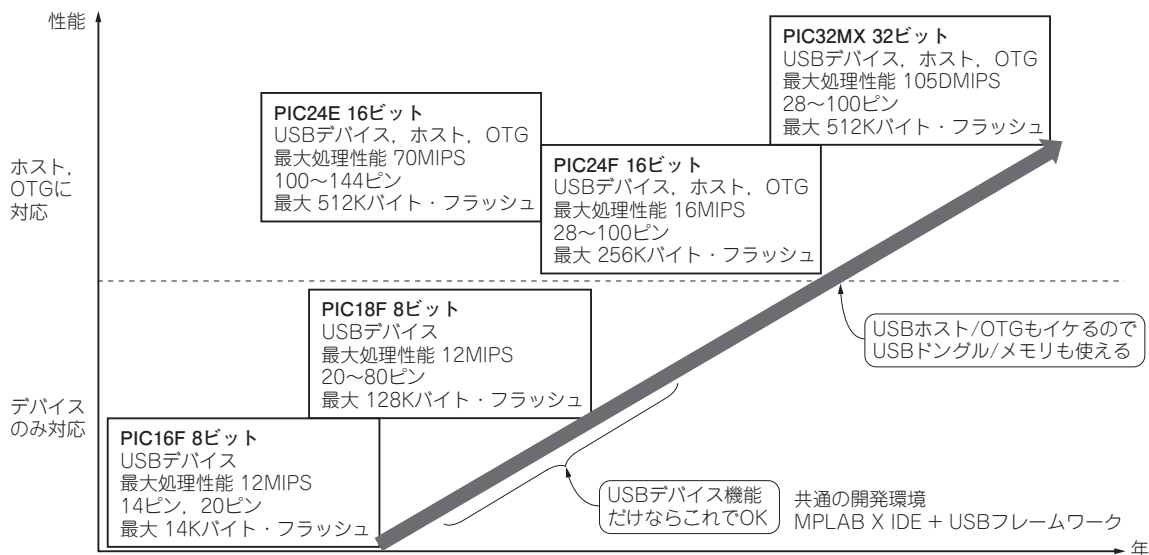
性能

ホスト，OTGに対応

デバイスのみ対応

PIC32MX 32ビット
USBデバイス，ホスト，OTG
最大処理性能 105DMIPS
28～100ピン
最大 512Kバイト・フラッシュ

PIC24E 16ビット
USBデバイス，ホスト，OTG
最大処理性能 70MIPS
100～144ピン
最大 512Kバイト・フラッシュ

PIC24F 16ビット
USBデバイス，ホスト，OTG
最大処理性能 16MIPS
28～100ピン
最大 256Kバイト・フラッシュ

PIC18F 8ビット
USBデバイス
最大処理性能 12MIPS
20～80ピン
最大 128Kバイト・フラッシュ

USBホスト/OTGもイケるので
USBドングル/メモリも使える

PIC16F 8ビット
USBデバイス
最大処理性能 12MIPS
14ピン，20ピン
最大 14Kバイト・フラッシュ

USBデバイス機能
だけならこれでOK

共通の開発環境
MPLAB X IDE + USBフレームワーク

年